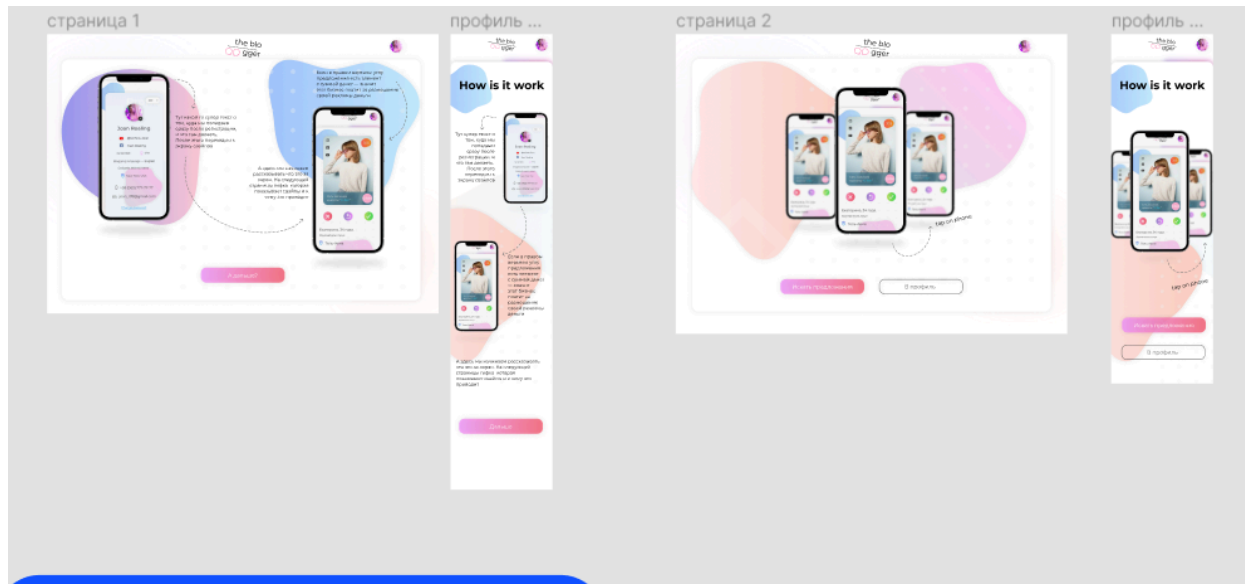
страница 1

профиль ...

страница 2

профиль ...

the blo gger

Joan Reeling

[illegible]

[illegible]

А дальше?

the blo gger

How is it work

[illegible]

Дальше

the blo gger

tap on phone

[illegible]

О профиль

the blo gger

How is it work

tap on phone

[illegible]

О профиль